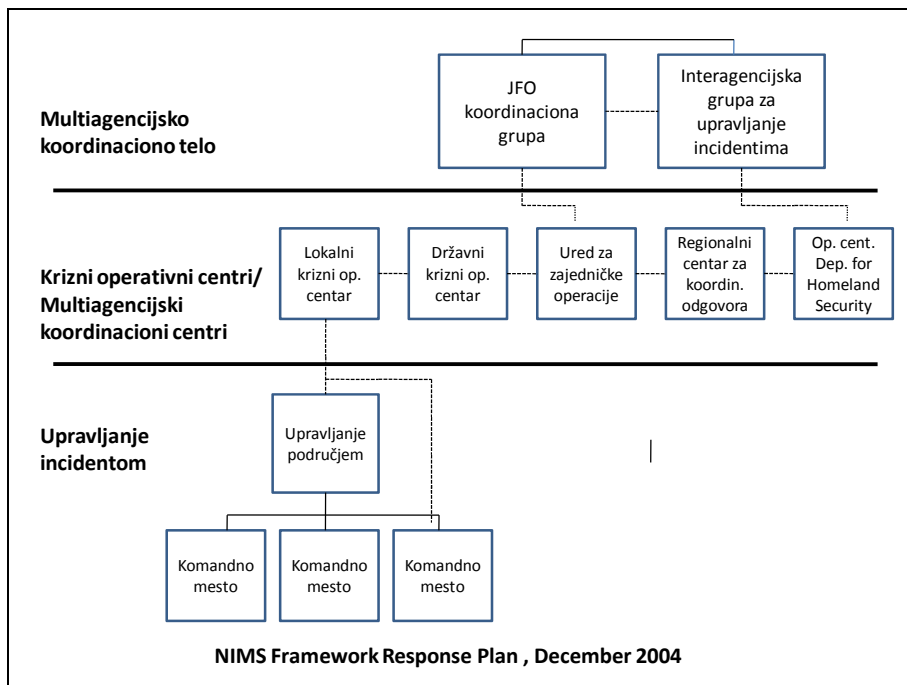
JFO koordinaciona grupa

Interagencijska grupa za upravljanje incidentima

Multiagencijsko koordinaciono telo

Lokalni krizni op. centar

Državni krizni op. centar

Ured za zajedničke operacije

Regionalni centar za koordin. odgovora

Op. cent. Dep. for Homeland Security

Krizni operativni centri/ Multiagencijski koordinacioni centri

Upravljanje incidentom

Upravljanje područjem

Komandno mesto

Komandno mesto

Komandno mesto

NIMS Framework Response Plan , December 2004